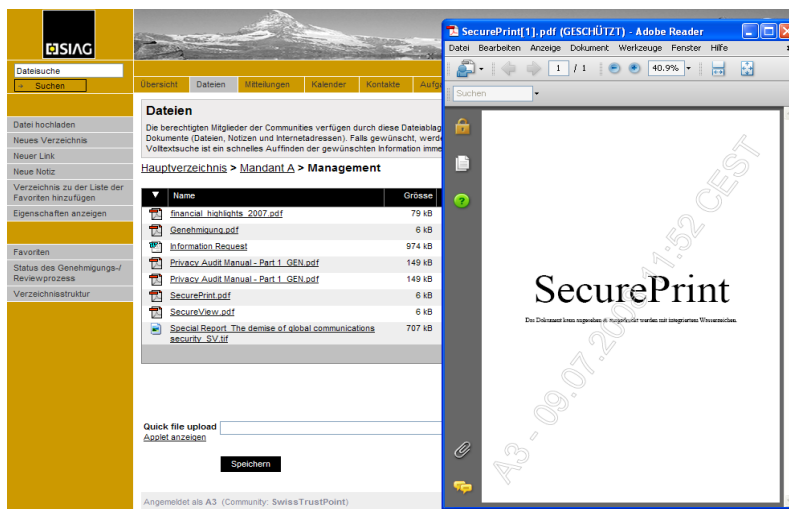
SIAG

Dateisuche

→ Suchen

Datei hochladen
Neues Verzeichnis
Neuer Link
Neue Notiz
Verzeichnis zu der Liste der Favoriten hinzufügen
Eigenschaften anzeigen

Favoriten
Status des Genehmigungs-/ Reviewprozess
Verzeichnisstruktur

Übersicht | Dateien | Mitteilungen | Kalender | Kontakte | Aufg

Dateien

Die berechtigten Mitglieder der Communities verfügen durch diese Dateiablag Dokumente (Daten, Notizen und Internetadressen). Falls gewünscht, werd Volltextsuche ist ein schnelles Auffinden der gewünschten Information imme

Hauptverzeichnis > Mandant A > Management

| Name | Grösse |
|---|---|
| financial_highlights_2007.pdf | 79 kB |
| Genehmigung.pdf | 6 kB |
| Information Request | 974 kB |
| Privacy Audit Manual - Part 1_GEN.pdf | 149 kB |
| Privacy Audit Manual - Part 1_GEN.pdf | 149 kB |
| SecurePrint.pdf | 6 kB |
| SecureView.pdf | 6 kB |
| Special Report_The demise of global communications security_SV.tif | 707 kB |

Quick file upload
Applet anzeigen

Speichern

Angemeldet als A3 (Community: SwissTrustPoint)

SecurePrint[1].pdf (GESCHÜTZT) - Adobe Reader

Datei Bearbeiten Anzeige Dokument Werkzeuge Fenster Hilfe

1 / 1 40.9%

Suchen

SecurePrint

Das Dokument kann angesehen & ausgedruckt werden mit integriertem Wasserzeichen.

A3 - 09.07.20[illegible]1:52 CEST